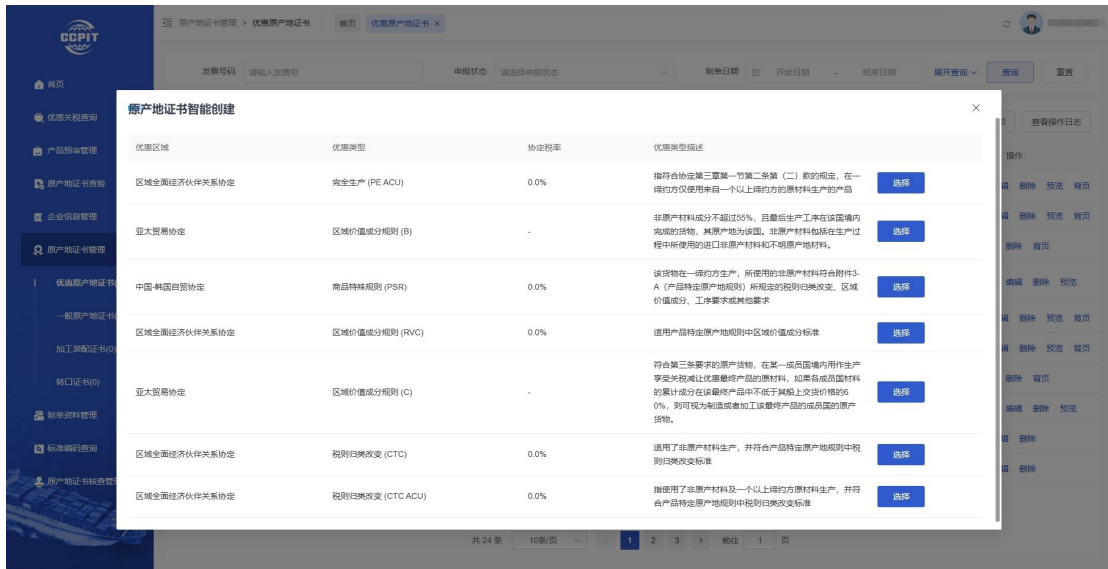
CCPIT

原产地证书管理 > 优惠原产地证书　首页　优惠原产地证书 ×

首页
优惠关税查询
产品预审管理
原产地证书查验
企业信息管理
原产地证书管理
优惠原产地证书
一般原产地证书
加工装配证书(0)
转口证书(0)
制单资料管理
标准编码查询
原产地证书核查管

发票号码　请输入发票号　申报状态　请选择申报状态　制单日期　开始日期　-　结束日期　展开查询　查询　重置

查看操作日志
操作

原产地证书智能创建

| 优惠区域 | 优惠类型 | 协定税率 | 优惠类型描述 | |
|---|---|---|---|---|
| 区域全面经济伙伴关系协定 | 完全生产 (PE ACU) | 0.0% | 指符合协定第三章第一节第二条第（二）款的规定，在一缔约方仅使用来自一个以上缔约方的原材料生产的产品 | 选择 |
| 亚太贸易协定 | 区域价值成分规则 (B) | - | 非原产材料成分不超过55%，且最后生产工序在该国境内完成的货物，其原产地为该国。非原产材料包括在生产过程中所使用的进口非原产材料和不明原产地材料。 | 选择 |
| 中国-韩国自贸协定 | 商品特殊规则 (PSR) | 0.0% | 该货物在一缔约方生产，所使用的非原产材料符合附件3-A（产品特定原产地规则）所规定的税则归类改变、区域价值成分、工序要求或其他要求 | 选择 |
| 区域全面经济伙伴关系协定 | 区域价值成分规则 (RVC) | 0.0% | 适用产品特定原产地规则中区域价值成分标准 | 选择 |
| 亚太贸易协定 | 区域价值成分规则 (C) | - | 符合第三条要求的原产货物，在某一成员国境内用作生产享受关税减让优惠最终产品的原材料，如果各成员国材料的累计成分在该最终产品中不低于其船上交货价格的60%，则可视为制造或者加工该最终产品的成员国的原产货物。 | 选择 |
| 区域全面经济伙伴关系协定 | 税则归类改变 (CTC) | 0.0% | 适用了非原产材料生产，并符合产品特定原产地规则中税则归类改变标准 | 选择 |
| 区域全面经济伙伴关系协定 | 税则归类改变 (CTC ACU) | 0.0% | 指使用了非原产材料及一个以上缔约方原材料生产，并符合产品特定原产地规则中税则归类改变标准 | 选择 |

删除　预览　背页
删除　预览　背页
删除　背页
编辑　删除　预览
删除　预览　背页
删除　预览　背页
删除　背页
编辑　删除　预览
删除
删除

共 24 条　10条/页　1　2　3　前往　1　页